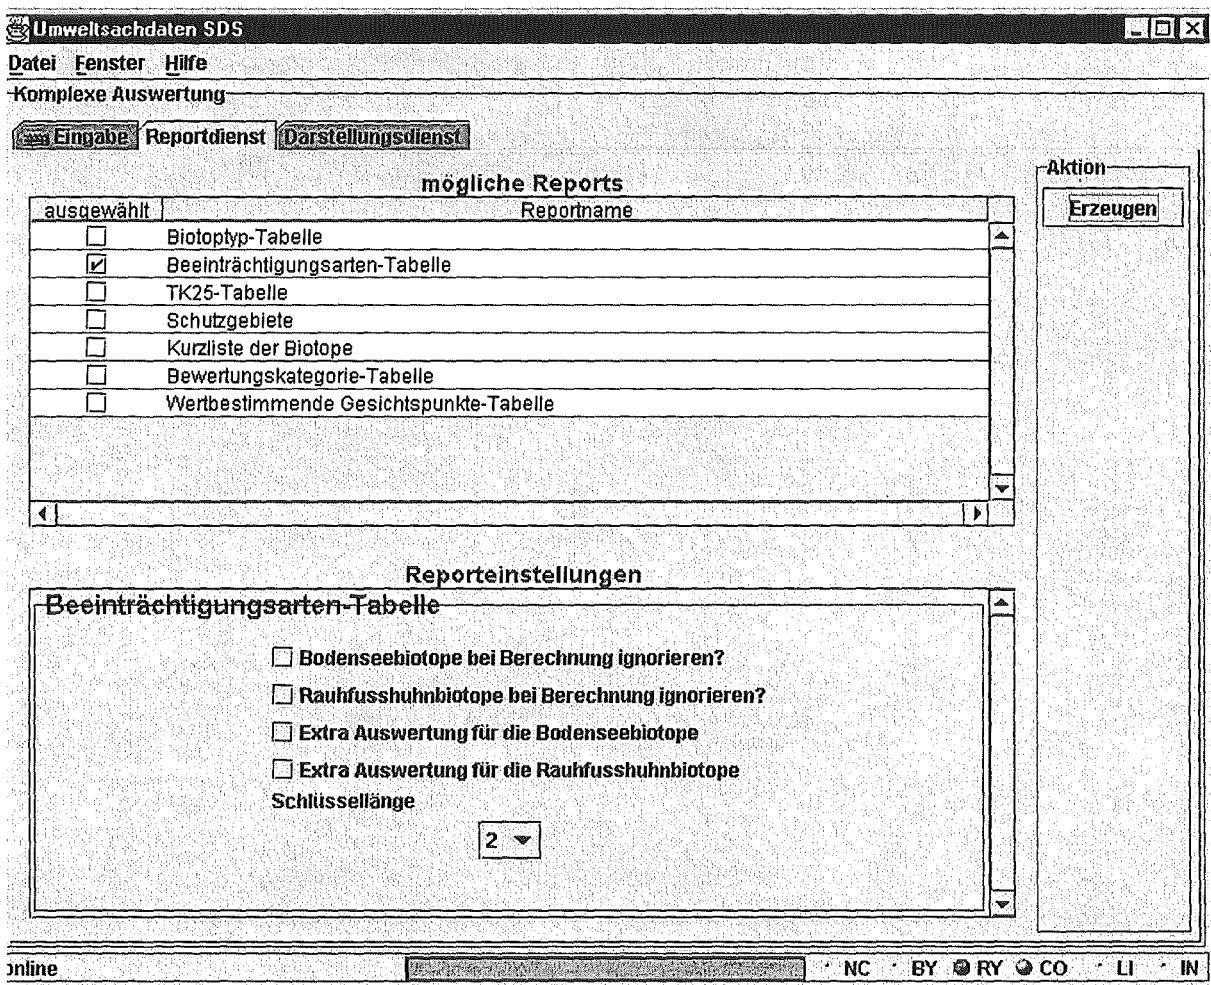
Umweltsachdaten SDS

Datei Fenster Hilfe

Komplexe Auswertung

Eingabe Reportdienst Darstellungsdienst

mögliche Reports

| ausgewählt | Reportname |
|---|---|
| ☐ | Biotoptyp-Tabelle |
| ☑ | Beeinträchtigungsarten-Tabelle |
| ☐ | TK25-Tabelle |
| ☐ | Schutzgebiete |
| ☐ | Kurzliste der Biotope |
| ☐ | Bewertungskategorie-Tabelle |
| ☐ | Wertbestimmende Gesichtspunkte-Tabelle |

Aktion

Erzeugen

Reporteinstellungen

Beeinträchtigungsarten-Tabelle

☐ Bodenseebiotope bei Berechnung ignorieren?

☐ Rauhfusshuhnbiotope bei Berechnung ignorieren?

☐ Extra Auswertung für die Bodenseebiotope

☐ Extra Auswertung für die Rauhfusshuhnbiotope

Schlüssellänge

2

online NC BY RY CO LI IN